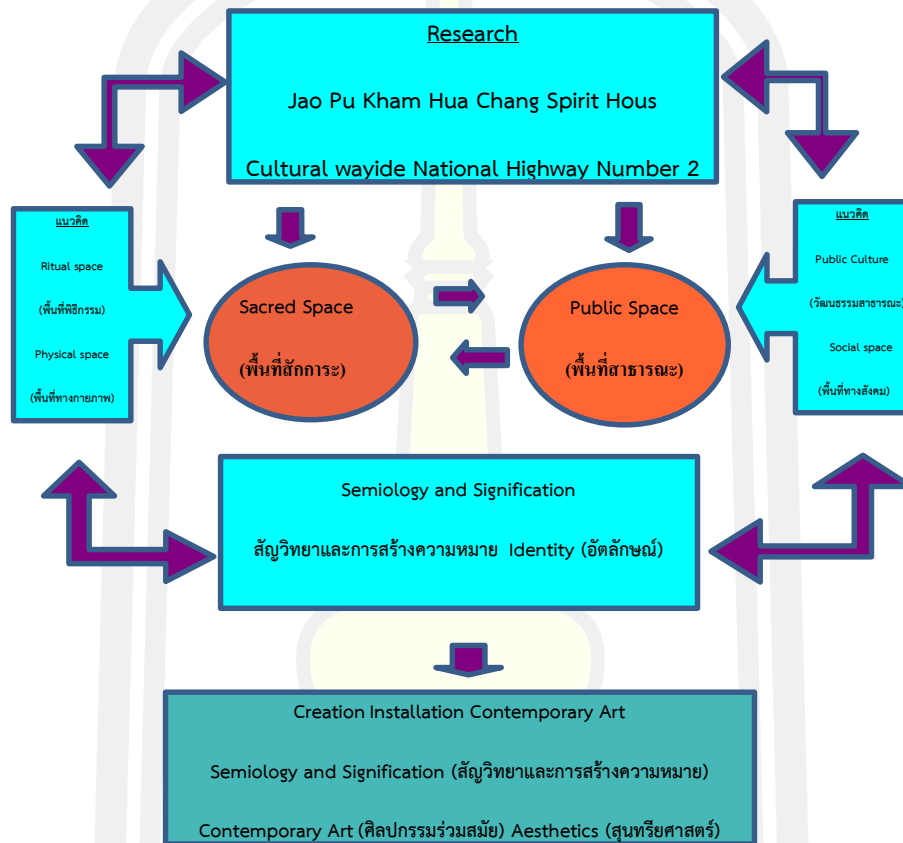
Research

Jao Pu Kham Hua Chang Spirit Hous

Cultural wayide National Highway Number 2

แนวคิด

Ritual space

(พื้นที่พิธีกรรม)

Physical space

(พื้นที่ทางกายภาพ)

Sacred Space

(พื้นที่สักการะ)

Public Space

(พื้นที่สาธารณะ)

แนวคิด

Public Culture

(วัฒนธรรมสาธารณะ)

Social space

(พื้นที่ทางสังคม)

Semiology and Signification

สัญวิทยาและการสร้างความหมาย Identity (อัตลักษณ์)

Creation Installation Contemporary Art

Semiology and Signification (สัญวิทยาและการสร้างความหมาย)

Contemporary Art (ศิลปกรรมร่วมสมัย) Aesthetics (สุนทรียศาสตร์)